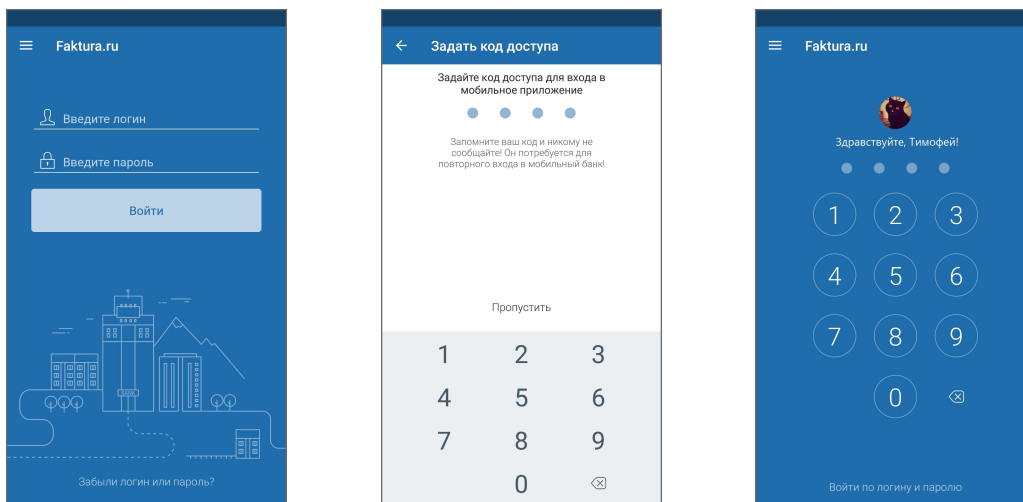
Faktura.ru

Введите логин

Введите пароль

Войти

Забыли логин или пароль?

Задать код доступа

Задайте код доступа для входа в мобильное приложение

Запомните ваш код и никому не сообщайте! Он потребуется для повторного входа в мобильный банк!

Пропустить

1 2 3
4 5 6
7 8 9
0

Faktura.ru

Здравствуйте, Тимофей!

1 2 3
4 5 6
7 8 9
0

Войти по логину и паролю